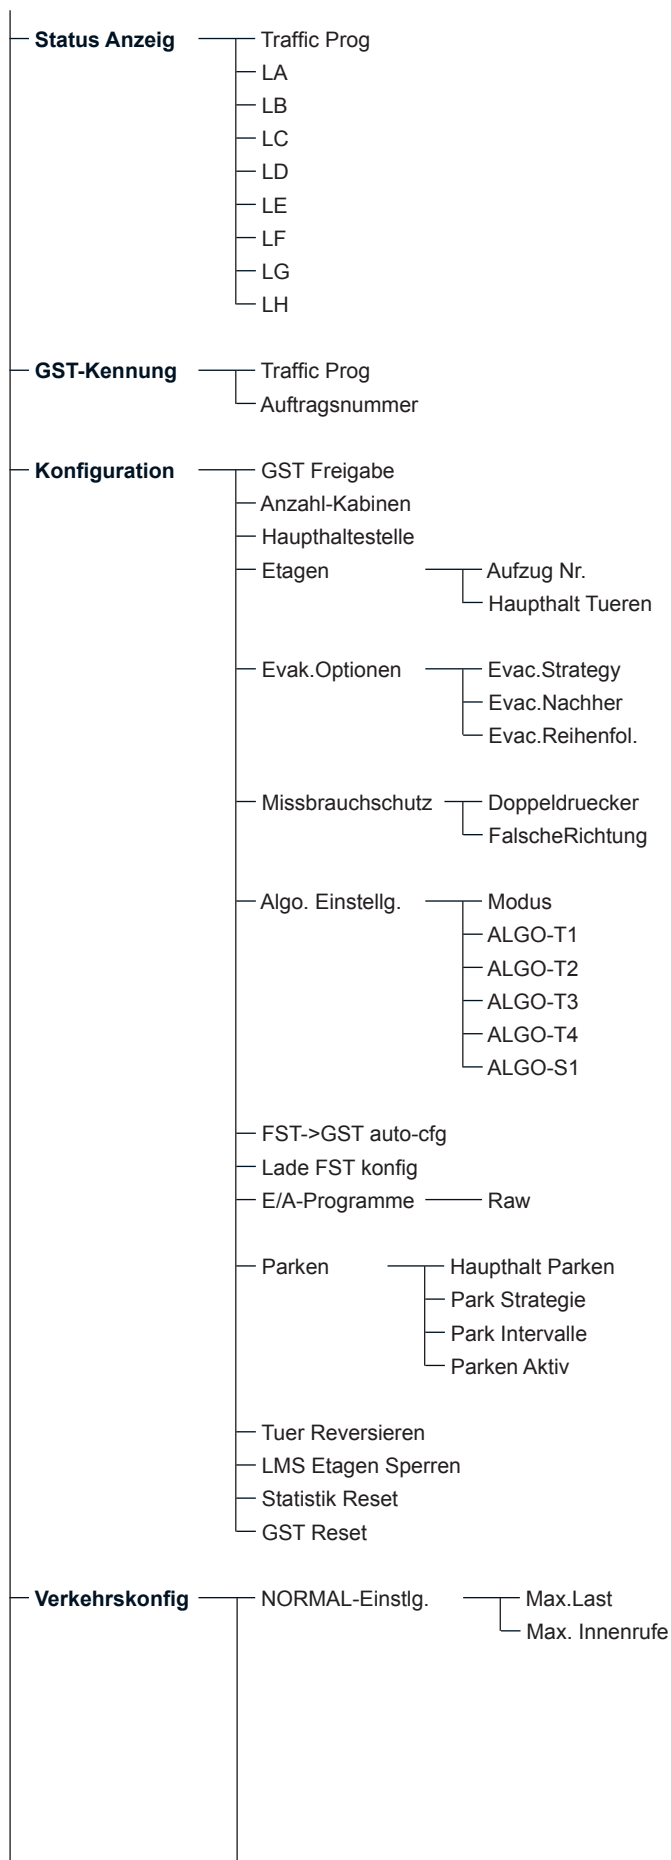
Status Anzeig
Traffic Prog
LA
LB
LC
LD
LE
LF
LG
LH

GST-Kennung
Traffic Prog
Auftragsnummer

Konfiguration
GST Freigabe
Anzahl-Kabinen
Haupthaltestelle
Etagen
Aufzug Nr.
Haupthalt Tueren

Evak.Optionen
Evac.Strategy
Evac.Nachher
Evac.Reihenfol.

Missbrauchschutz
Doppeldruecker
FalscheRichtung

Algo. Einstellg.
Modus
ALGO-T1
ALGO-T2
ALGO-T3
ALGO-T4
ALGO-S1

FST->GST auto-cfg
Lade FST konfig
E/A-Programme
Raw

Parken
Haupthalt Parken
Park Strategie
Park Intervalle
Parken Aktiv

Tuer Reversieren
LMS Etagen Sperren
Statistik Reset
GST Reset

Verkehrskonfig
NORMAL-Einstlg.
Max.Last
Max. Innenrufe